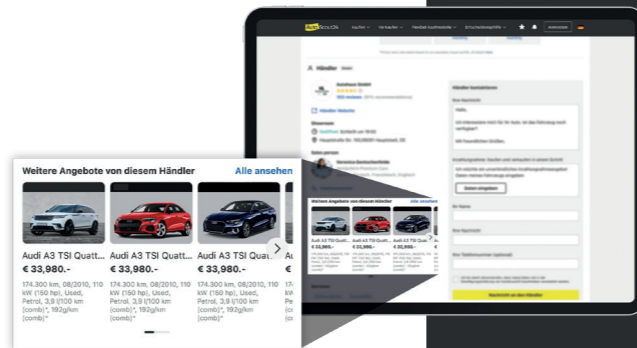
Weitere Angebote von diesem Händler

Alle ansehen

Audi A3 TSI Quatt...
€ 33,980.-
174.300 km, 08/2010, 110 kW (150 hp), Used, Petrol, 3,9 l/100 km (comb)*, 192g/km (comb)*

Audi A3 TSI Quatt...
€ 33,980.-
174.300 km, 08/2010, 110 kW (150 hp), Used, Petrol, 3,9 l/100 km (comb)*, 192g/km (comb)*

Audi A3 TSI Quatt...
€ 33,980.-
174.300 km, 08/2010, 110 kW (150 hp), Used, Petrol, 3,9 l/100 km (comb)*, 192g/km (comb)*

Händler

Händler kontaktieren

Weitere Angebote von diesem Händler

Alle ansehen

Nachricht an den Händler